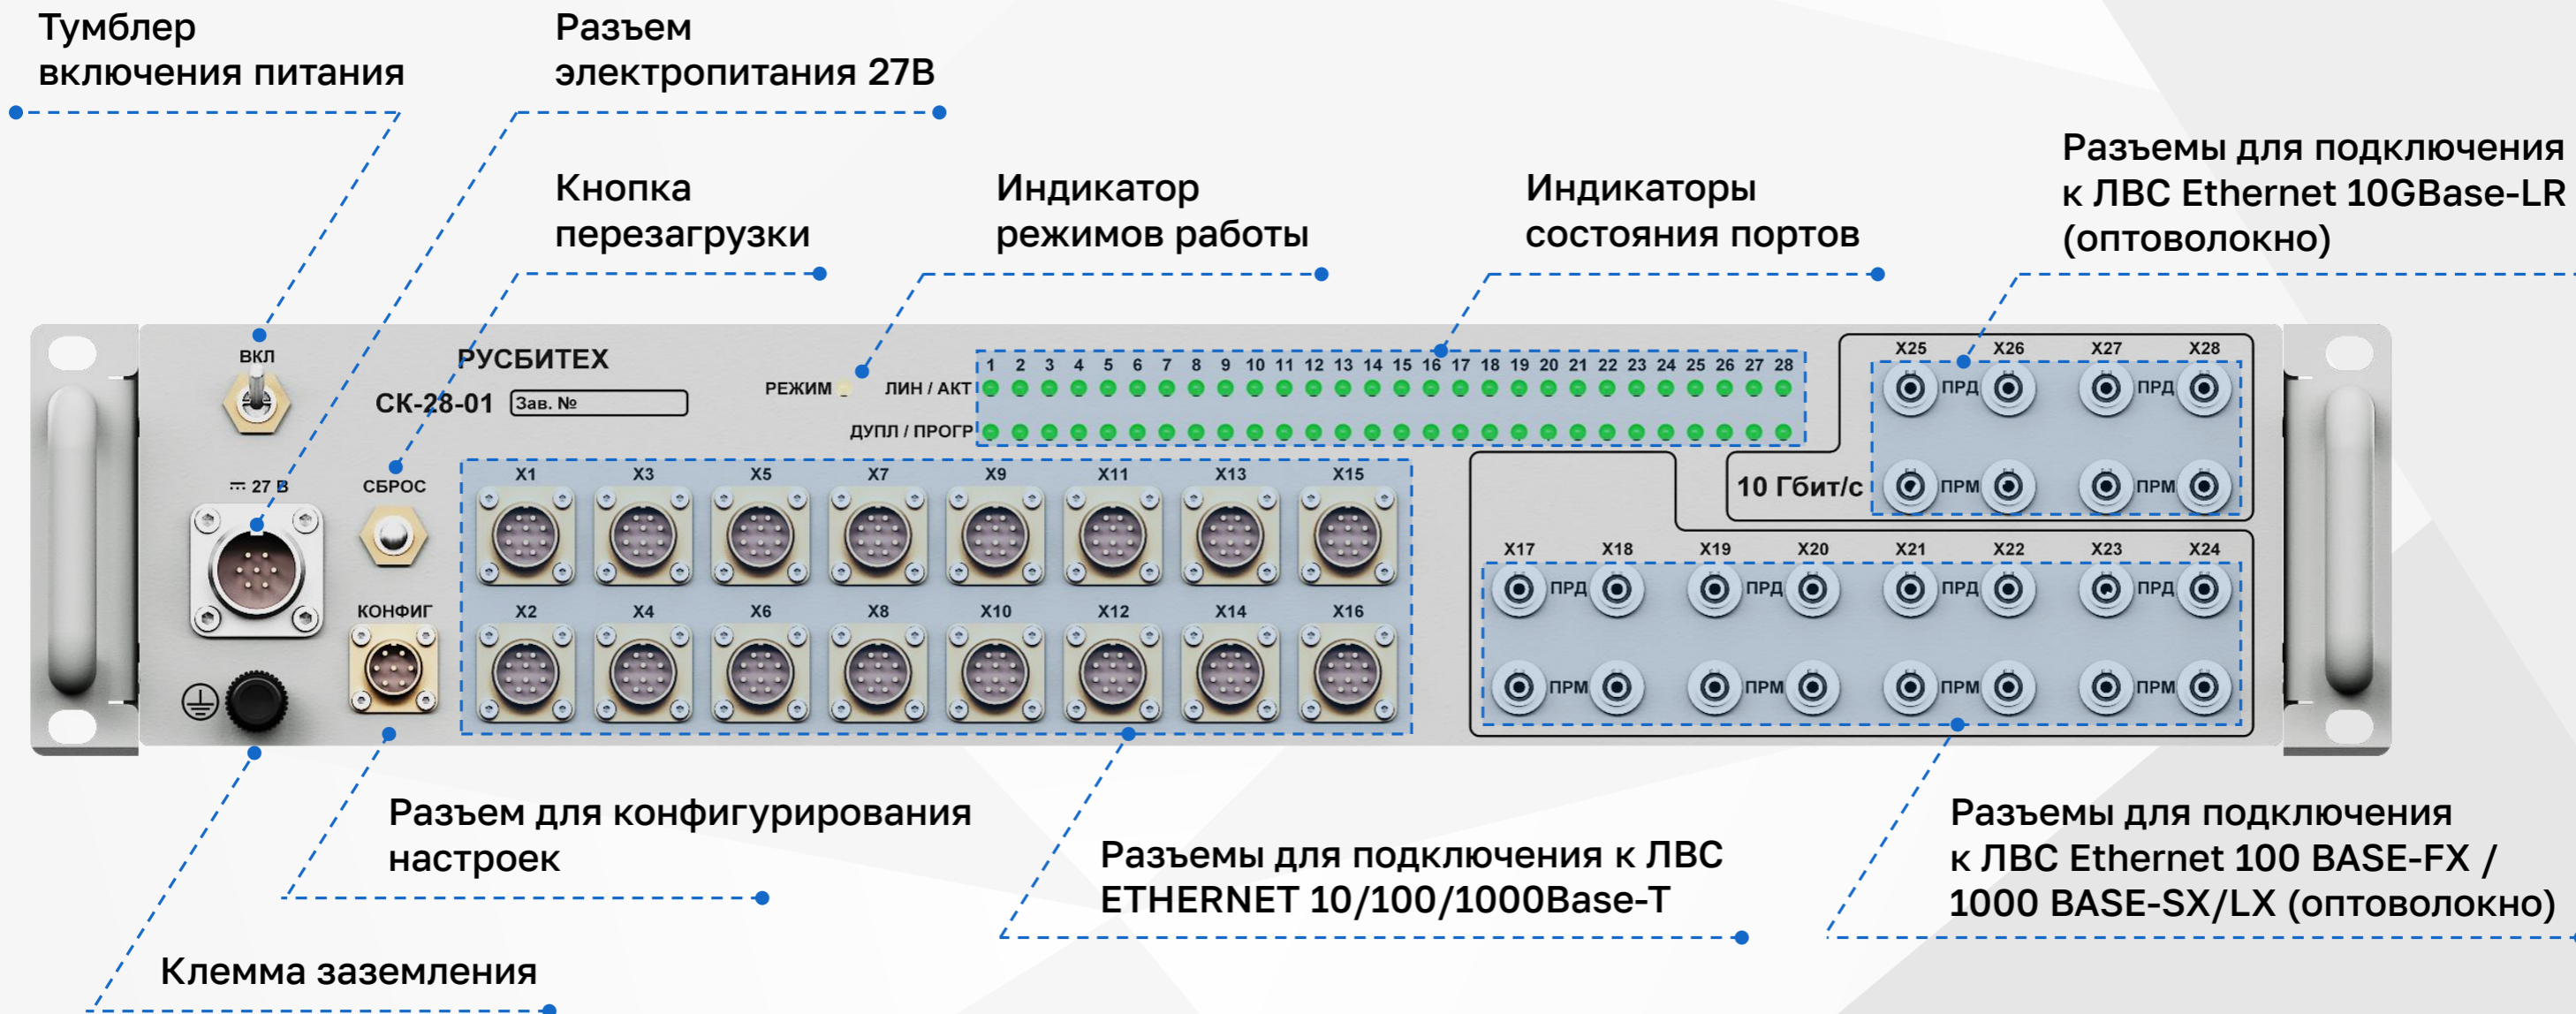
Тумблер включения питания

Разъем электропитания 27В

Кнопка перезагрузки

Индикатор режимов работы

Индикаторы состояния портов

Разъемы для подключения к ЛВС Ethernet 10GBase-LR (оптоволокно)

ВКЛ

РУСБИТЕХ

СК-28-01 Зав. №

РЕЖИМ ЛИН / АКТ

ДУПЛ / ПРОГР

1 2 3 4 5 6 7 8 9 10 11 12 13 14 15 16 17 18 19 20 21 22 23 24 25 26 27 28

X25 X26 X27 X28

ПРД ПРД

ПРМ ПРМ

10 Гбит/с

⎓ 27 В

СБРОС

X1 X3 X5 X7 X9 X11 X13 X15

X17 X18 X19 X20 X21 X22 X23 X24

ПРД ПРД ПРД ПРД

ПРМ ПРМ ПРМ ПРМ

КОНФИГ

X2 X4 X6 X8 X10 X12 X14 X16

Разъем для конфигурирования настроек

Разъемы для подключения к ЛВС ETHERNET 10/100/1000Base-T

Разъемы для подключения к ЛВС Ethernet 100 BASE-FX / 1000 BASE-SX/LX (оптоволокно)

Клемма заземления